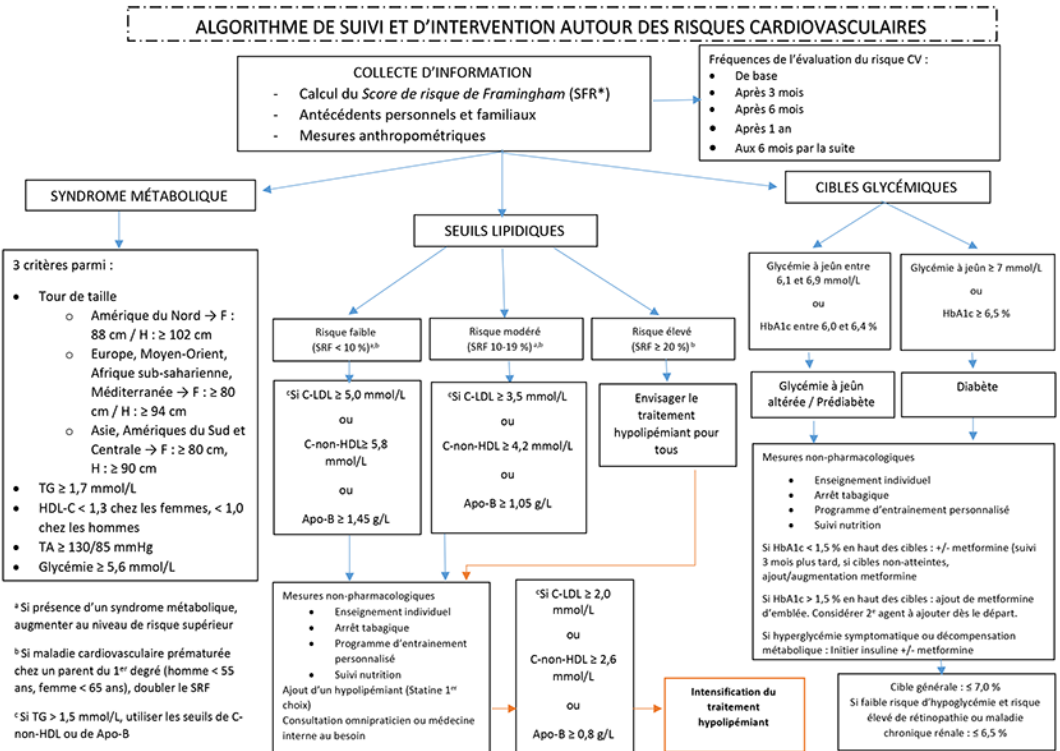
ALGORITHME DE SUIVI ET D'INTERVENTION AUTOUR DES RISQUES CARDIOVASCULAIRES

COLLECTE D'INFORMATION
- Calcul du *Score de risque de Framingham* (SFR*)
- Antécédents personnels et familiaux
- Mesures anthropométriques

Fréquences de l'évaluation du risque CV :
- De base
- Après 3 mois
- Après 6 mois
- Après 1 an
- Aux 6 mois par la suite

SYNDROME MÉTABOLIQUE

3 critères parmi :
- Tour de taille
 - Amérique du Nord → F : 88 cm / H : ≥ 102 cm
 - Europe, Moyen-Orient, Afrique sub-saharienne, Méditerranée → F : ≥ 80 cm / H : ≥ 94 cm
 - Asie, Amériques du Sud et Centrale → F : ≥ 80 cm, H : ≥ 90 cm
- TG ≥ 1,7 mmol/L
- HDL-C < 1,3 chez les femmes, < 1,0 chez les hommes
- TA ≥ 130/85 mmHg
- Glycémie ≥ 5,6 mmol/L

ᵃ Si présence d'un syndrome métabolique, augmenter au niveau de risque supérieur

ᵇ Si maladie cardiovasculaire prématurée chez un parent du 1ᵉʳ degré (homme < 55 ans, femme < 65 ans), doubler le SRF

ᶜ Si TG > 1,5 mmol/L, utiliser les seuils de C-non-HDL ou de Apo-B

SEUILS LIPIDIQUES

Risque faible (SRF < 10 %)ᵃ,ᵇ

ᶜSi C-LDL ≥ 5,0 mmol/L
ou
C-non-HDL ≥ 5,8 mmol/L
ou
Apo-B ≥ 1,45 g/L

Risque modéré (SRF 10-19 %)ᵃ,ᵇ

ᶜSi C-LDL ≥ 3,5 mmol/L
ou
C-non-HDL ≥ 4,2 mmol/L
ou
Apo-B ≥ 1,05 g/L

Risque élevé (SRF ≥ 20 %)ᵇ

Envisager le traitement hypolipémiant pour tous

Mesures non-pharmacologiques
- Enseignement individuel
- Arrêt tabagique
- Programme d'entrainement personnalisé
- Suivi nutrition
Ajout d'un hypolipémiant (Statine 1ᵉʳ choix)
Consultation omnipraticien ou médecine interne au besoin

ᶜSi C-LDL ≥ 2,0 mmol/L
ou
C-non-HDL ≥ 2,6 mmol/L
ou
Apo-B ≥ 0,8 g/L

Intensification du traitement hypolipémiant

CIBLES GLYCÉMIQUES

Glycémie à jeûn entre 6,1 et 6,9 mmol/L
ou
HbA1c entre 6,0 et 6,4 %

Glycémie à jeûn ≥ 7 mmol/L
ou
HbA1c ≥ 6,5 %

Glycémie à jeûn altérée / Prédiabète

Diabète

Mesures non-pharmacologiques
- Enseignement individuel
- Arrêt tabagique
- Programme d'entrainement personnalisé
- Suivi nutrition

Si HbA1c < 1,5 % en haut des cibles : +/- metformine (suivi 3 mois plus tard, si cibles non-atteintes, ajout/augmentation metformine

Si HbA1c > 1,5 % en haut des cibles : ajout de metformine d'emblée. Considérer 2ᵉ agent à ajouter dès le départ.

Si hyperglycémie symptomatique ou décompensation métabolique : Initier insuline +/- metformine

Cible générale : ≤ 7,0 %
Si faible risque d'hypoglycémie et risque élevé de rétinopathie ou maladie chronique rénale : ≤ 6,5 %